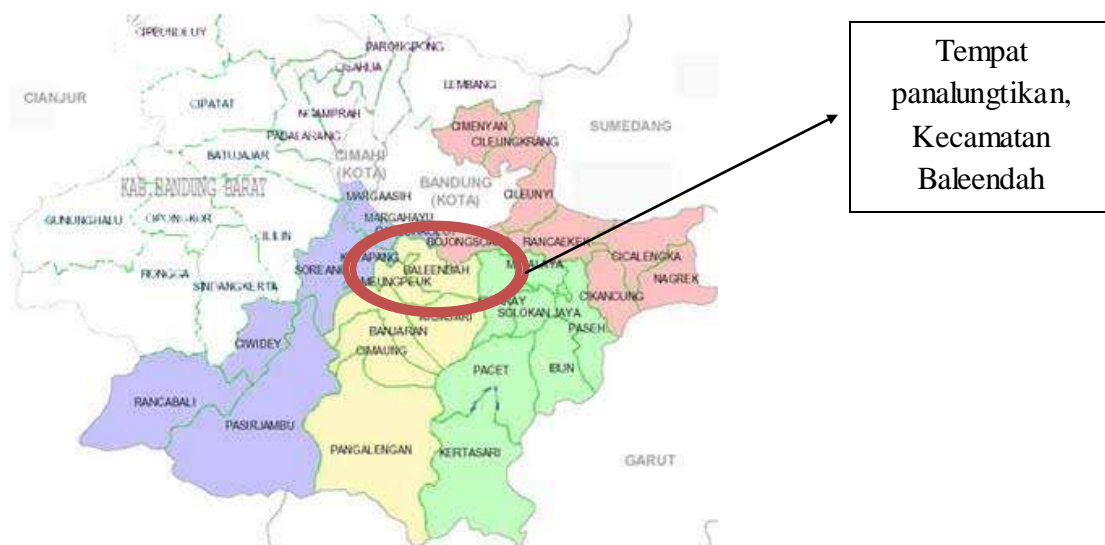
CIPEUNDEUY
PARONGPONG
CISARUA
LEMBANG
CIANJUR
CIPATAT
NGAMPRAH
PADALARANG
CIMENYAN
CILEUNGKRANG
SUMEDANG
BATUJAJAR
CIMAHI (KOTA)
KAB. BANDUNG BARAT
BANDUNG (KOTA)
MARGAASIH
CILEUNYI
GUNUNGHALU
CIPONGKOR
MARGAHAYU
CILILIN
BOJONGSOANG
RANCAEKEK
CICALENGKA
RONGGA
SINDANGKERTA
SOREANG
KATAPANG
BALEENDAH
MAJALAYA
NAGREK
MEUNGPEUK
ARJASARI
CIPARAY
SOLOKAN JAYA
CIKANCUNG
PASEH
BANJARAN
CIWIDEY
CIMAUNG
PACET
IBUN
RANCABALI
PASIRJAMBU
PANGALENGAN
KERTASARI
GARUT

Tempat panalungtikan, Kecamatan Baleendah